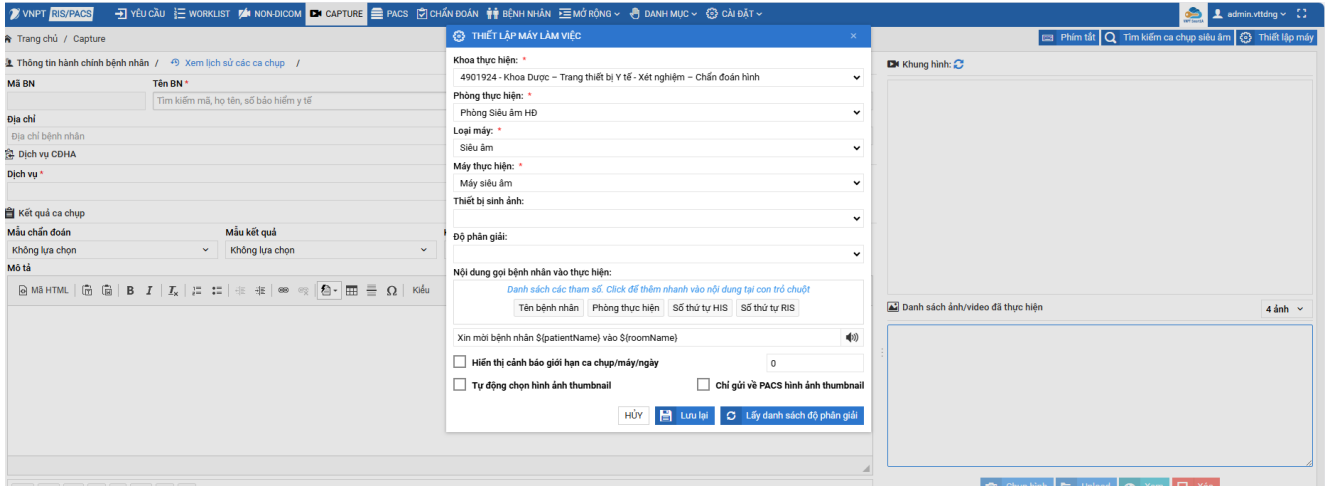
VNPT RIS/PACS YÊU CẦU WORKLIST NON-DICOM CAPTURE PACS CHẨN ĐOÁN BỆNH NHÂN MỞ RỘNG DANH MỤC CÀI ĐẶT admin.vttdng

Trang chủ / Capture

Phím tắt Tìm kiếm ca chụp siêu âm Thiết lập máy

Thông tin hành chính bệnh nhân / Xem lịch sử các ca chụp /

Mã BN
Tên BN *
Tìm kiếm mã, họ tên, số bảo hiểm y tế
Địa chỉ
Địa chỉ bệnh nhân
Dịch vụ CĐHA
Dịch vụ *

Kết quả ca chụp
Mẫu chẩn đoán
Không lựa chọn
Mẫu kết quả
Không lựa chọn
Mô tả
Mã HTML B I Kiểu

THIẾT LẬP MÁY LÀM VIỆC ×

Khoa thực hiện: *
4901924 - Khoa Dược – Trang thiết bị Y tế - Xét nghiệm – Chẩn đoán hình
Phòng thực hiện: *
Phòng Siêu âm HĐ
Loại máy: *
Siêu âm
Máy thực hiện: *
Máy siêu âm
Thiết bị sinh ảnh:

Độ phân giải:

Nội dung gọi bệnh nhân vào thực hiện:
Danh sách các tham số. Click để thêm nhanh vào nội dung tại con trỏ chuột
Tên bệnh nhân Phòng thực hiện Số thứ tự HIS Số thứ tự RIS
Xin mời bệnh nhân ${patientName} vào ${roomName}
Hiển thị cảnh báo giới hạn ca chụp/máy/ngày 0
Tự động chọn hình ảnh thumbnail
Chỉ gửi về PACS hình ảnh thumbnail
HỦY Lưu lại Lấy danh sách độ phân giải

Khung hình:

Danh sách ảnh/video đã thực hiện
4 ảnh

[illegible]